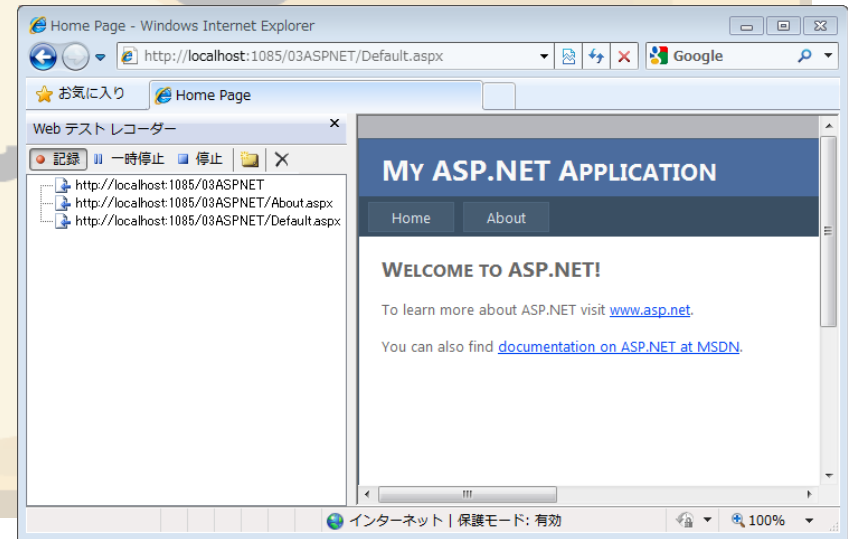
Home Page - Windows Internet Explorer

http://localhost:1085/03ASPNET/Default.aspx

Google

お気に入り

Home Page

Web テスト レコーダー

記録 一時停止 停止

http://localhost:1085/03ASPNET
http://localhost:1085/03ASPNET/About.aspx
http://localhost:1085/03ASPNET/Default.aspx

MY ASP.NET APPLICATION

Home

About

WELCOME TO ASP.NET!

To learn more about ASP.NET visit www.asp.net.

You can also find documentation on ASP.NET at MSDN.

インターネット | 保護モード: 有効

100%